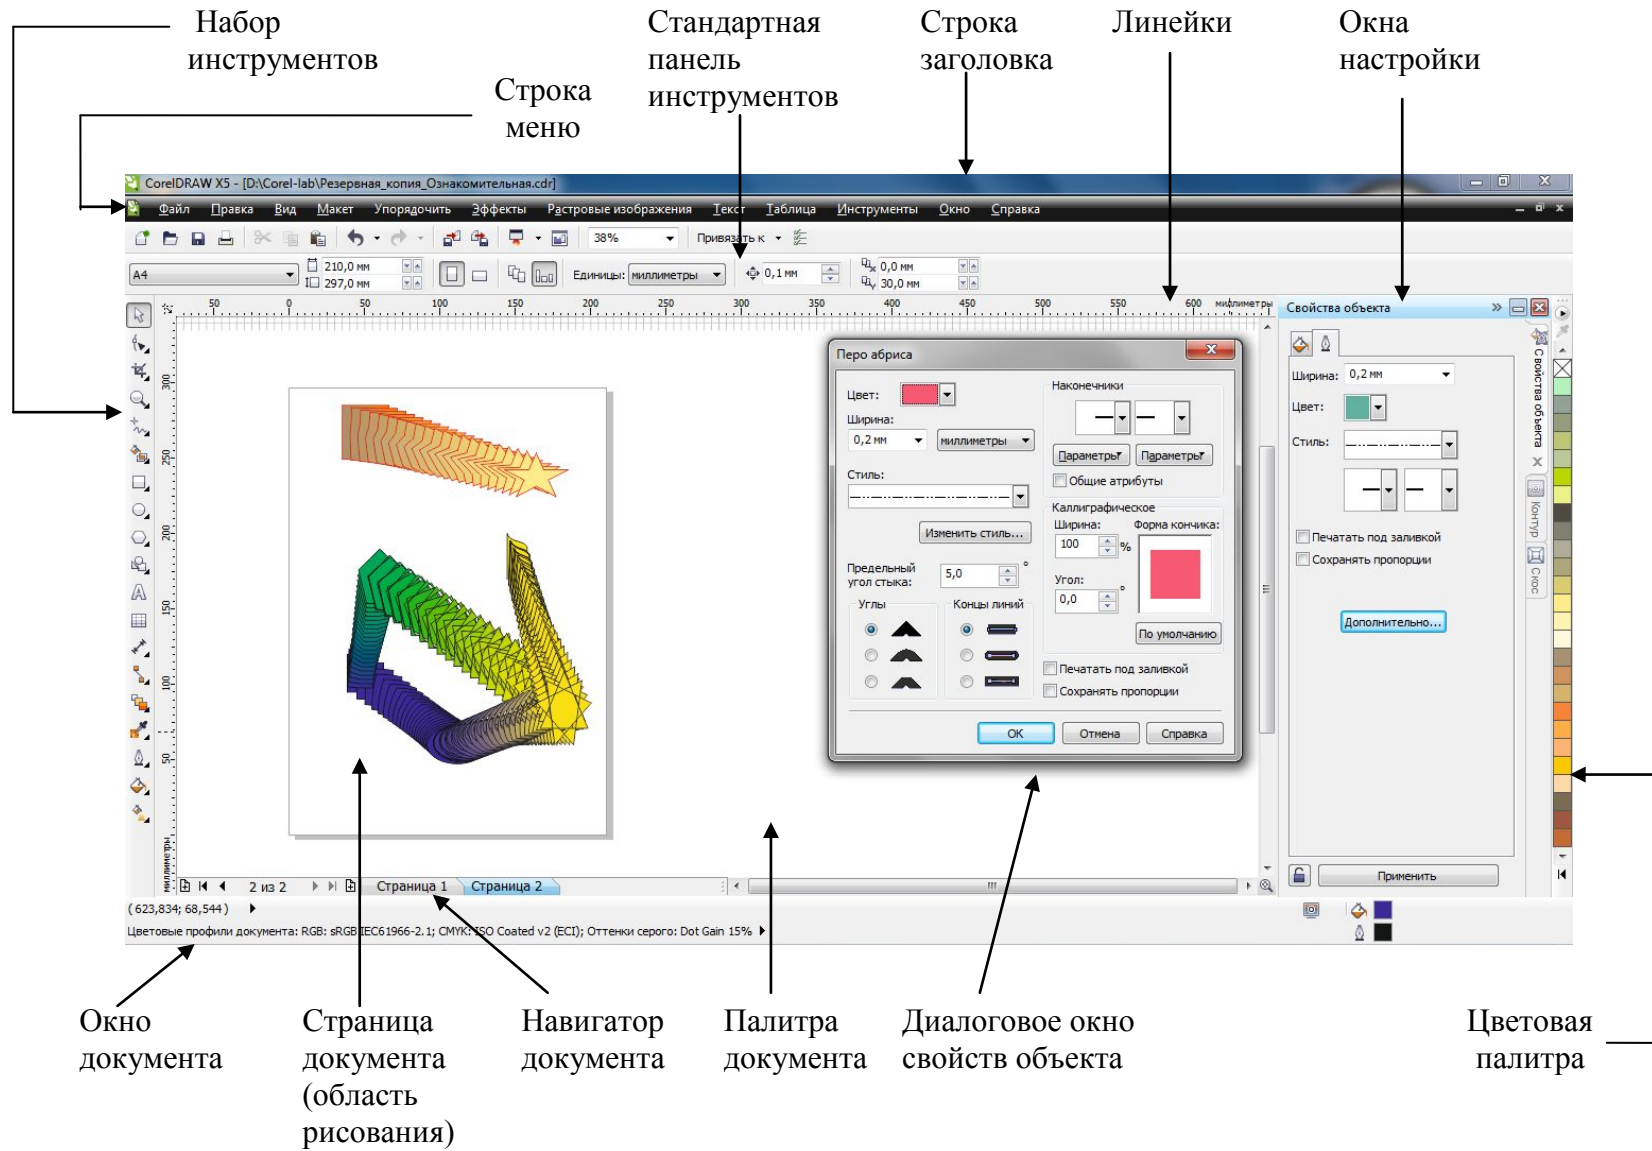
Набор инструментов

Строка меню

Стандартная панель инструментов

Строка заголовка

Линейки

Окна настройки

CorelDRAW X5 - [D:\Corel-lab\Резервная_копия_Ознакомительная.cdr]

Файл Правка Вид Макет Упорядочить Эффекты Растровые изображения Текст Таблица Инструменты Окно Справка

38% Привязать к

A4 210,0 мм 297,0 мм Единицы: миллиметры 0,1 мм 0,0 мм 30,0 мм

50 0 50 100 150 200 250 300 350 400 450 500 550 600 миллиметры

Свойства объекта

Перо абриса

Цвет:

Ширина:

0,2 мм миллиметры

Стиль:

Изменить стиль...

Предельный угол стыка: 5,0

Углы

Концы линий

Наконечники

Параметры Параметры

Общие атрибуты

Каллиграфическое

Ширина: 100 %

Форма кончика:

Угол: 0,0

По умолчанию

Печатать под заливкой

Сохранять пропорции

OK Отмена Справка

Ширина: 0,2 мм

Цвет:

Стиль:

Печатать под заливкой

Сохранять пропорции

Дополнительно...

Применить

Свойства объекта

Контур

Скос

2 из 2 Страница 1 Страница 2

(623,834; 68,544)

Цветовые профили документа: RGB: sRGB IEC61966-2.1; CMYK: ISO Coated v2 (ECI); Оттенки серого: Dot Gain 15%

Окно документа

Страница документа (область рисования)

Навигатор документа

Палитра документа

Диалоговое окно свойств объекта

Цветовая палитра